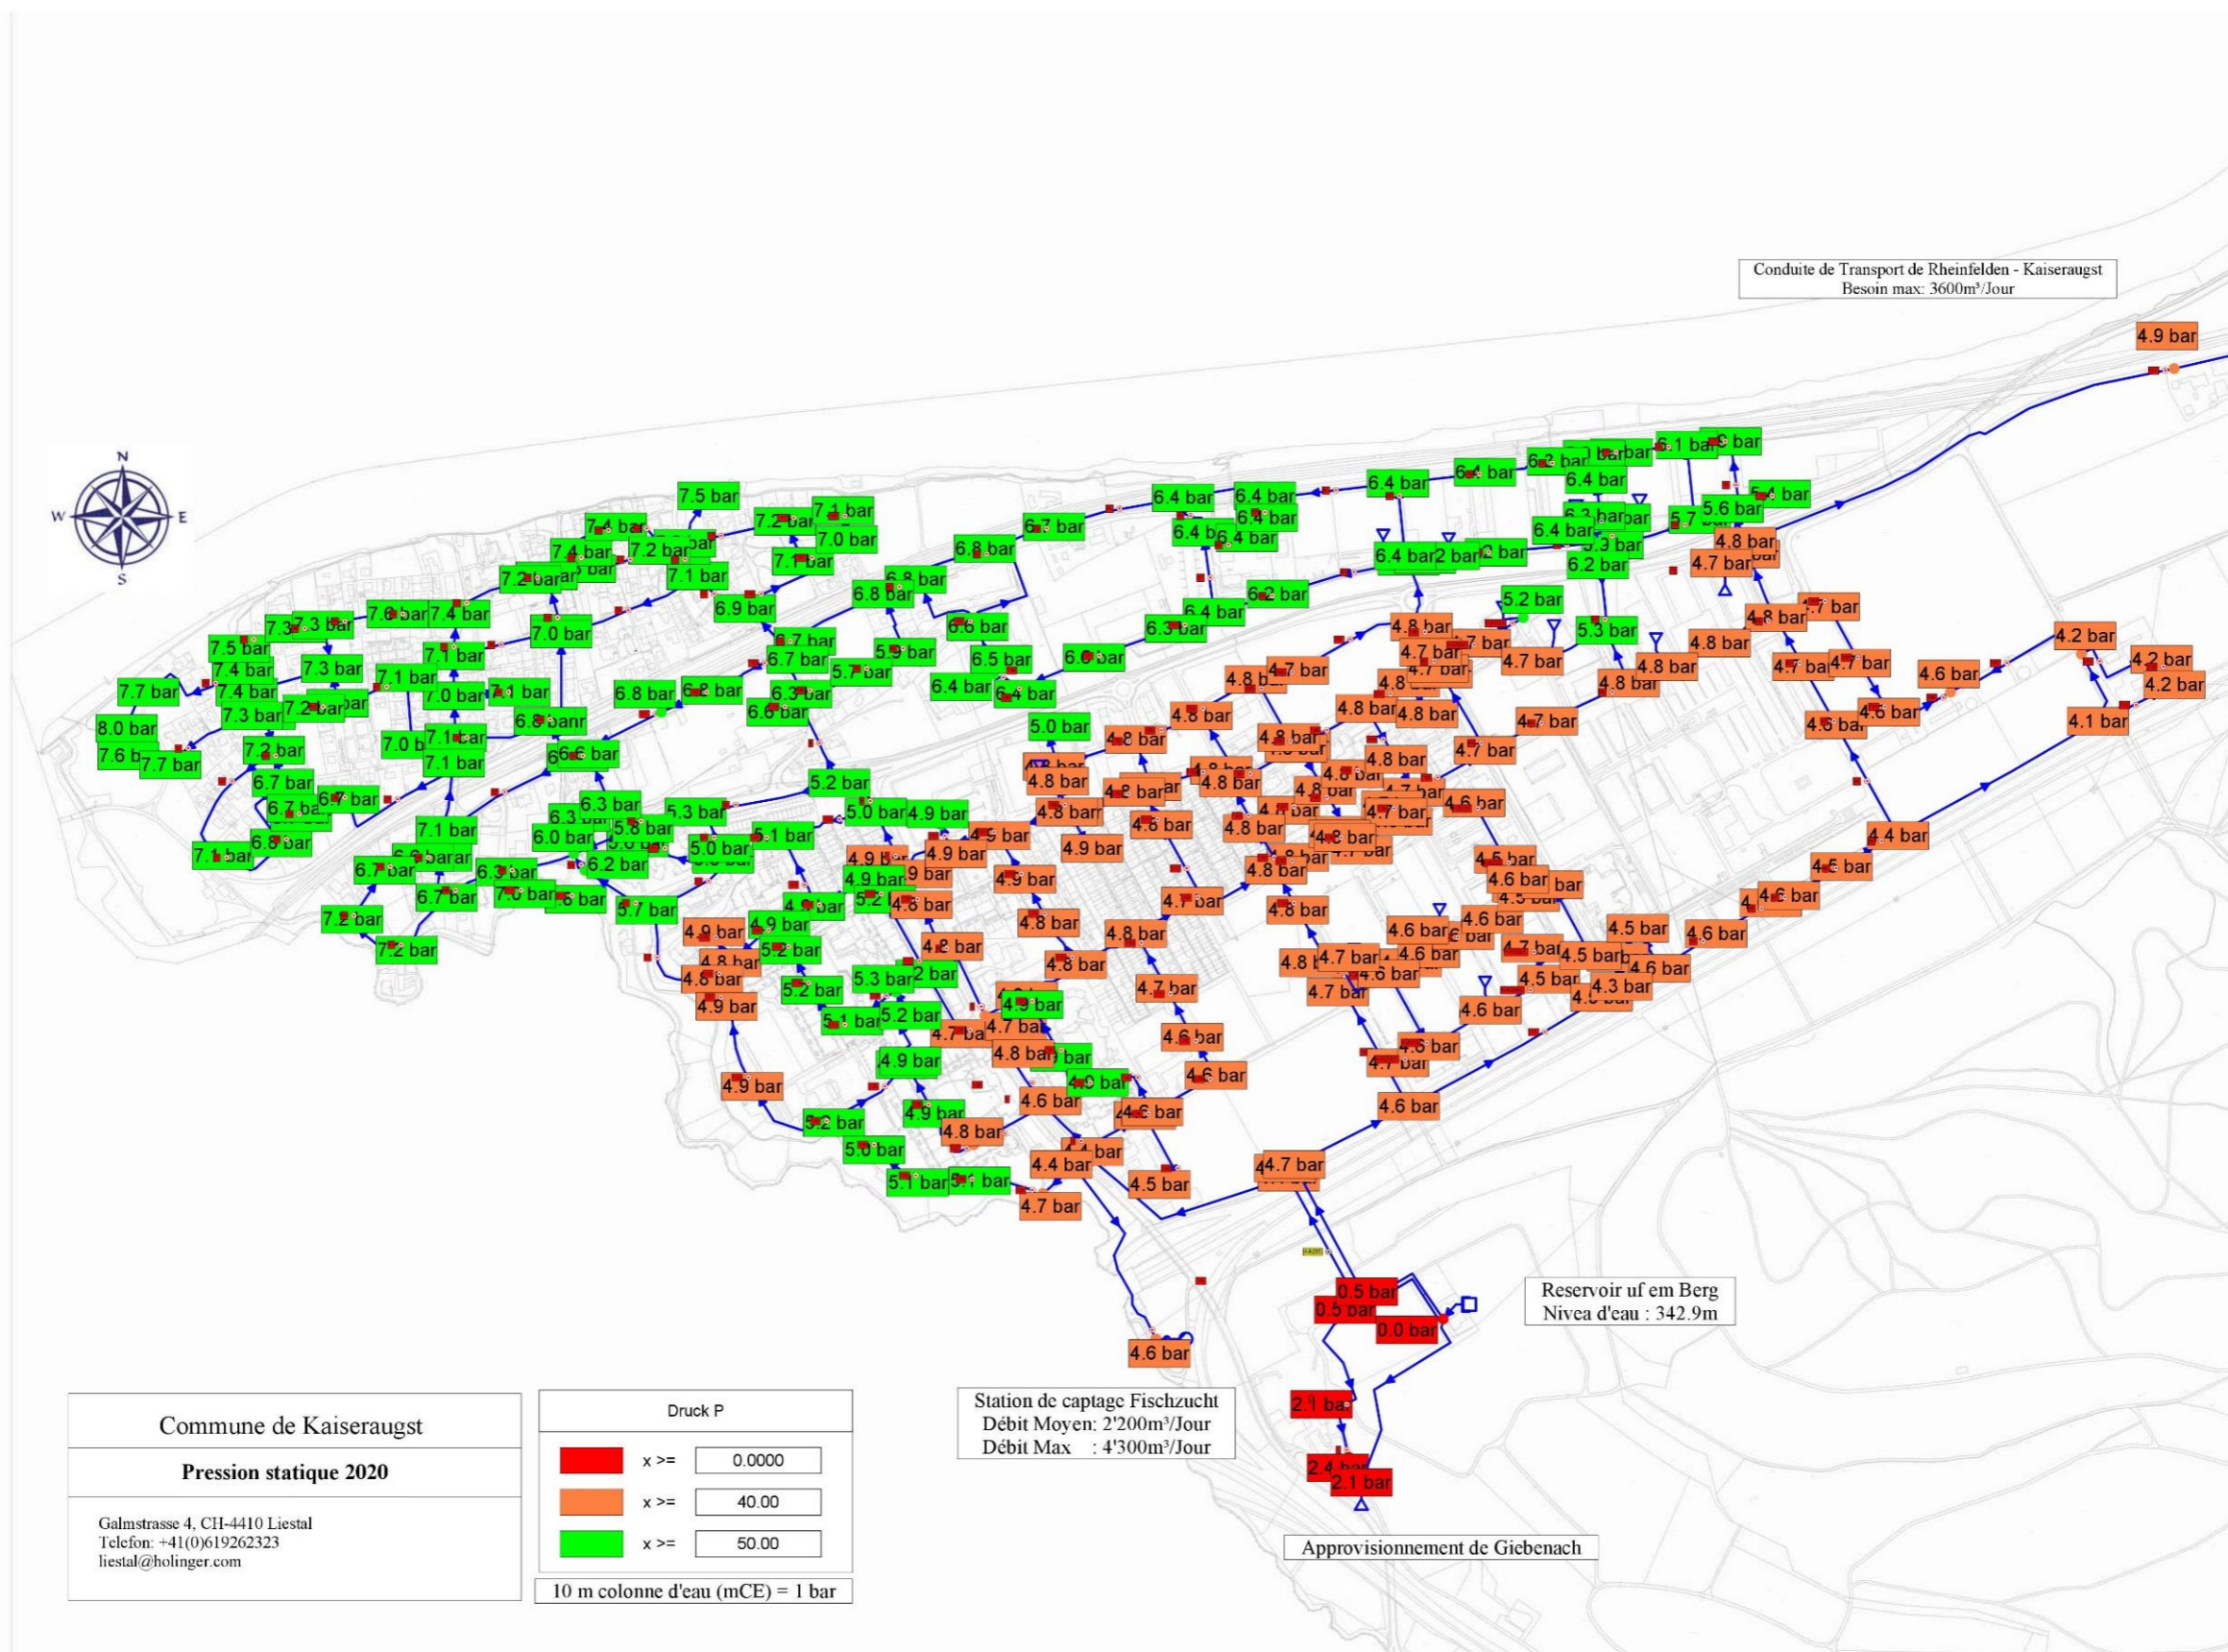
Conduite de Transport de Rheinfelden - Kaiseraugst
Besoin max: 3600m³/Jour

N
W
E
S

4.9 bar

Reservoir uf em Berg
Nivea d'eau : 342.9m

Station de captage Fischzucht
Débit Moyen: 2'200m³/Jour
Débit Max : 4'300m³/Jour

Approvisionnement de Giebenach

Commune de Kaiseraugst

Pression statique 2020

Galmstrasse 4, CH-4410 Liestal
Telefon: +41(0)619262323
liestal@holinger.com

Druck P

| | |
|---|---|
| x >= | 0.0000 |
| x >= | 40.00 |
| x >= | 50.00 |

10 m colonne d'eau (mCE) = 1 bar